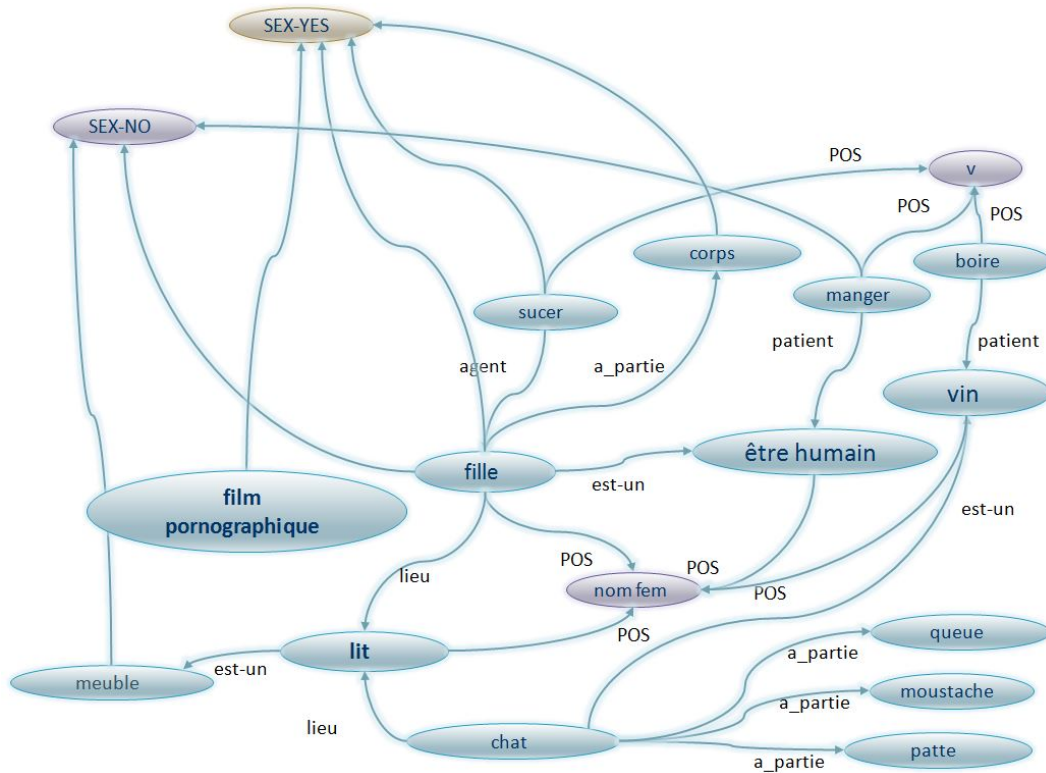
SEX-YES

SEX-NO

POS

v

POS

POS

corps

boire

manger

sucer

patient

patient

agent

a_partie

vin

être humain

fille

est-un

est-un

film pornographique

POS

POS

lieu

nom fem

POS

POS

lit

queue

est-un

a_partie

meuble

moustache

a_partie

lieu

chat

patte

a_partie